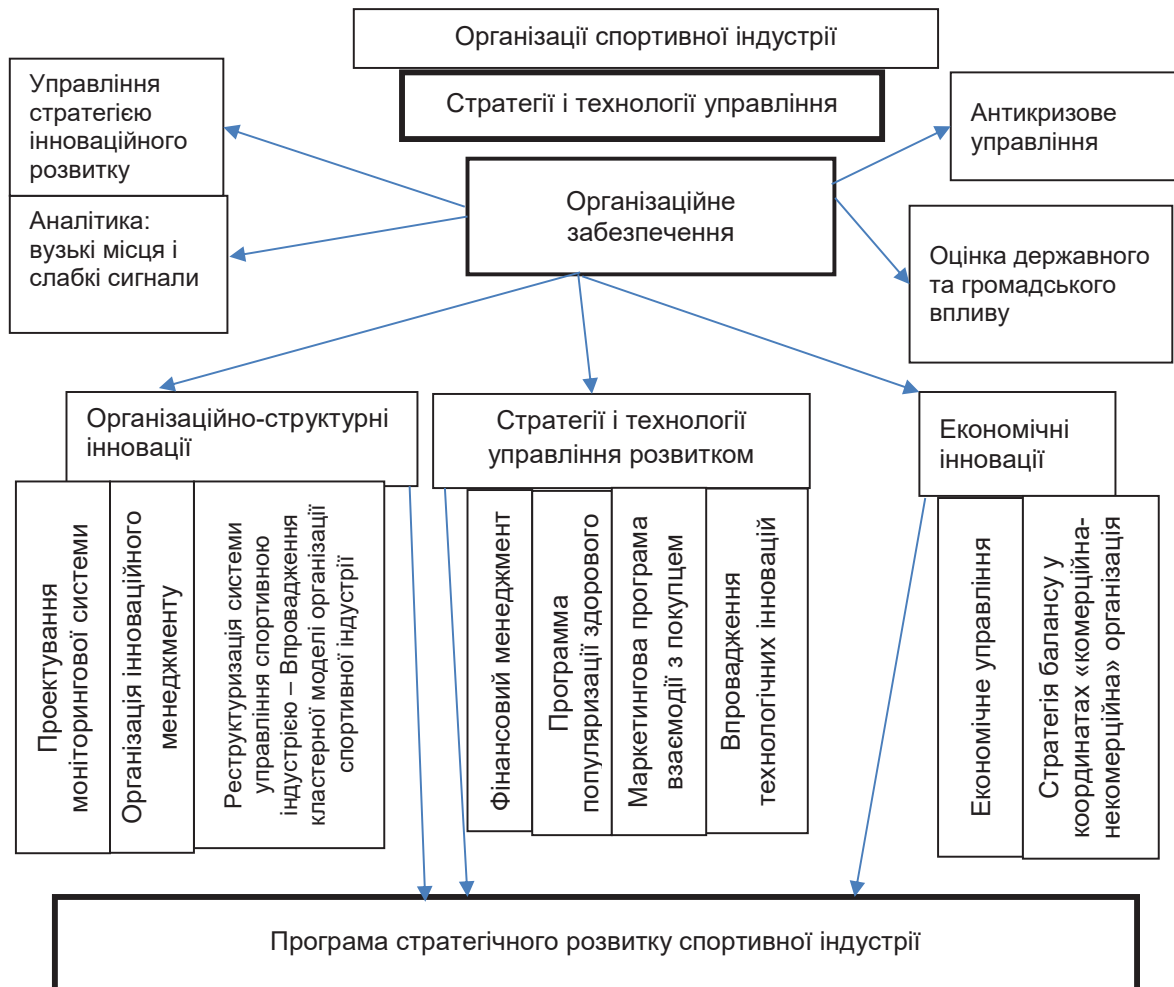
Організації спортивної індустрії

Стратегії і технології управління

Управління стратегією інноваційного розвитку

Аналітика: вузькі місця і слабкі сигнали

Організаційне забезпечення

Антикризове управління

Оцінка державного та громадського впливу

Організаційно-структурні інновації

Проектування моніторингової системи

Організація інноваційного менеджменту

Реструктуризація системи управління спортивною індустрією – Впровадження кластерної моделі організації спортивної індустрії

Стратегії і технології управління розвитком

Фінансовий менеджмент

Программа популяризації здорового

Маркетингова програма взаємодії з покупцем

Впровадження технологічних інновацій

Економічні інновації

Економічне управління

Стратегія балансу у координатах «комерційна-некомерційна» організація

Програма стратегічного розвитку спортивної індустрії